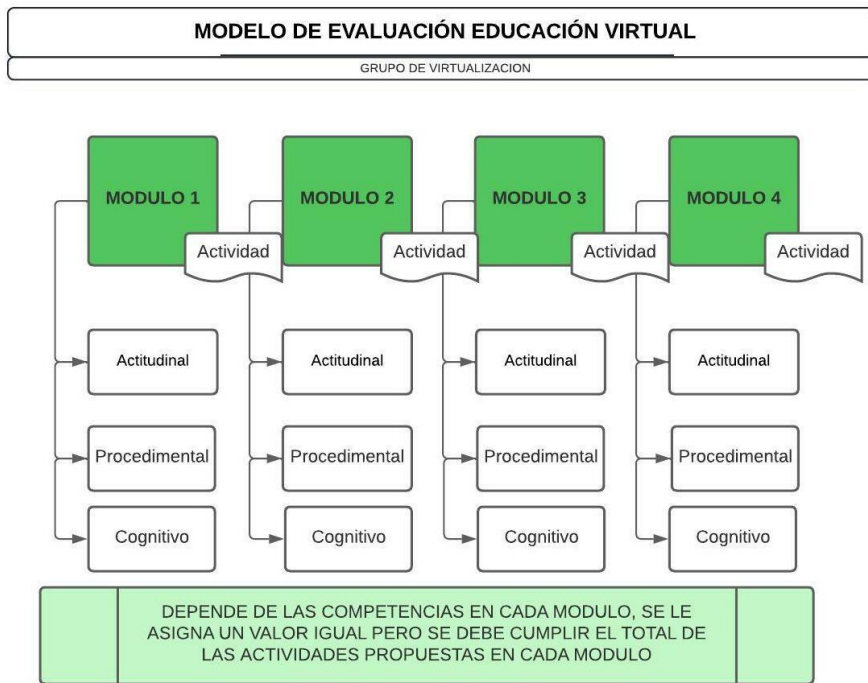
MODELO DE EVALUACIÓN EDUCACIÓN VIRTUAL

GRUPO DE VIRTUALIZACION

MODULO 1
Actividad
Actitudinal
Procedimental
Cognitivo

MODULO 2
Actividad
Actitudinal
Procedimental
Cognitivo

MODULO 3
Actividad
Actitudinal
Procedimental
Cognitivo

MODULO 4
Actividad
Actitudinal
Procedimental
Cognitivo

DEPENDE DE LAS COMPETENCIAS EN CADA MODULO, SE LE ASIGNA UN VALOR IGUAL PERO SE DEBE CUMPLIR EL TOTAL DE LAS ACTIVIDADES PROPUESTAS EN CADA MODULO